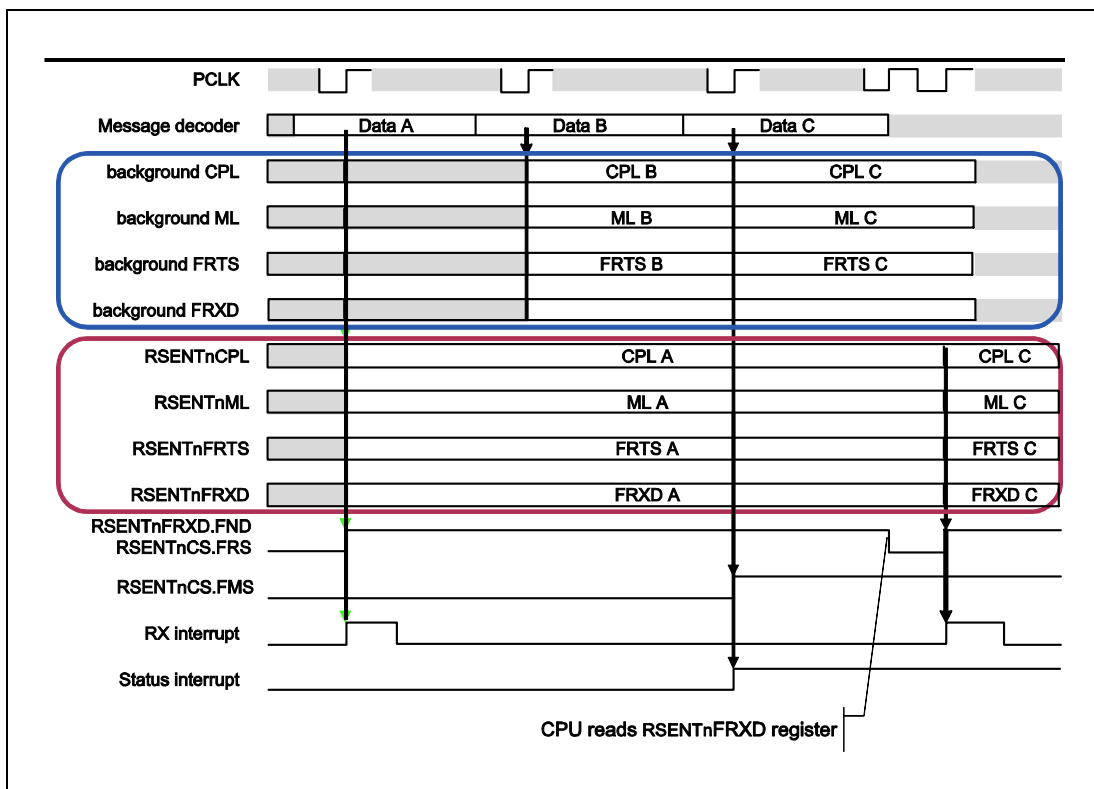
PCLK

Message decoder
Data A
Data B
Data C

background CPL
CPL B
CPL C

background ML
ML B
ML C

background FRTS
FRTS B
FRTS C

background FRXD

RSENTnCPL
CPL A
CPL C

RSENTnML
ML A
ML C

RSENTnFRTS
FRTS A
FRTS C

RSENTnFRXD
FRXD A
FRXD C

RSENTnFRXD.FND
RSENTnCS.FRS

RSENTnCS.FMS

RX interrupt

Status interrupt

CPU reads RSENTnFRXD register